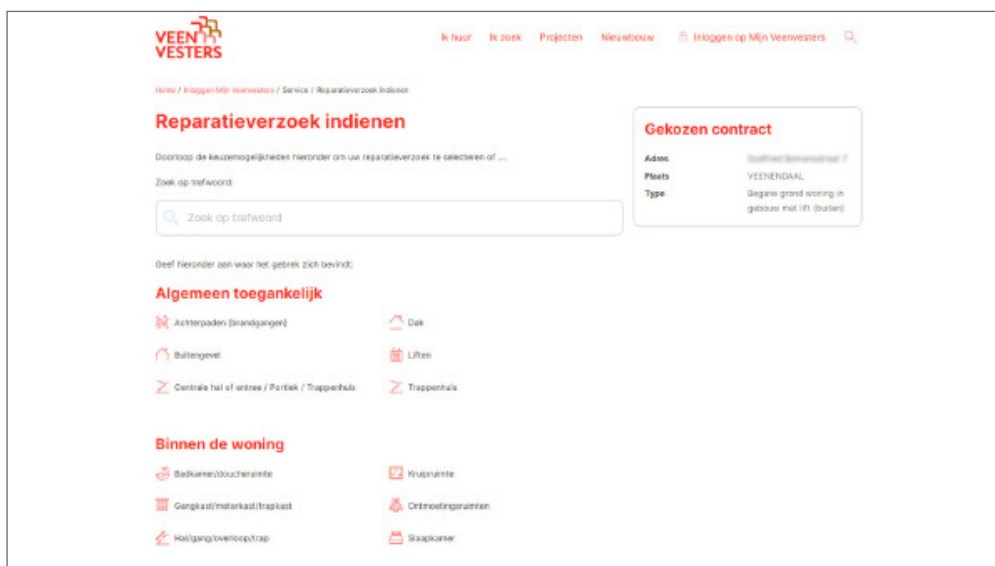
VEEN VESTERS

Ik huur Ik zoek Projecten Nieuwbouw Inloggen op Mijn Veenvesters

Home / Inloggen Mijn Veenvesters / Service / Reparatieverzoek indienen

Reparatieverzoek indienen

Doorloop de keuzemogelijkheden hieronder om uw reparatieverzoek te selecteren of ...

Zoek op trefwoord:

Zoek op trefwoord

Gekozen contract

Adres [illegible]
Plaats VEENENDAAL
Type Begane grond woning in gebouw met lift (buiten)

Geef hieronder aan waar het gebrek zich bevindt:

Algemeen toegankelijk

Achterpaden (brandgangen)
Dak
Buitengevel
Liften
Centrale hal of entree / Portiek / Trappenhuis
Trappenhuis

Binnen de woning

Badkamer/doucheruimte
Kruipruimte
Gangkast/meterkast/trapkast
Ontmoetingsruimten
Hal/gang/overloop/trap
Slaapkamer